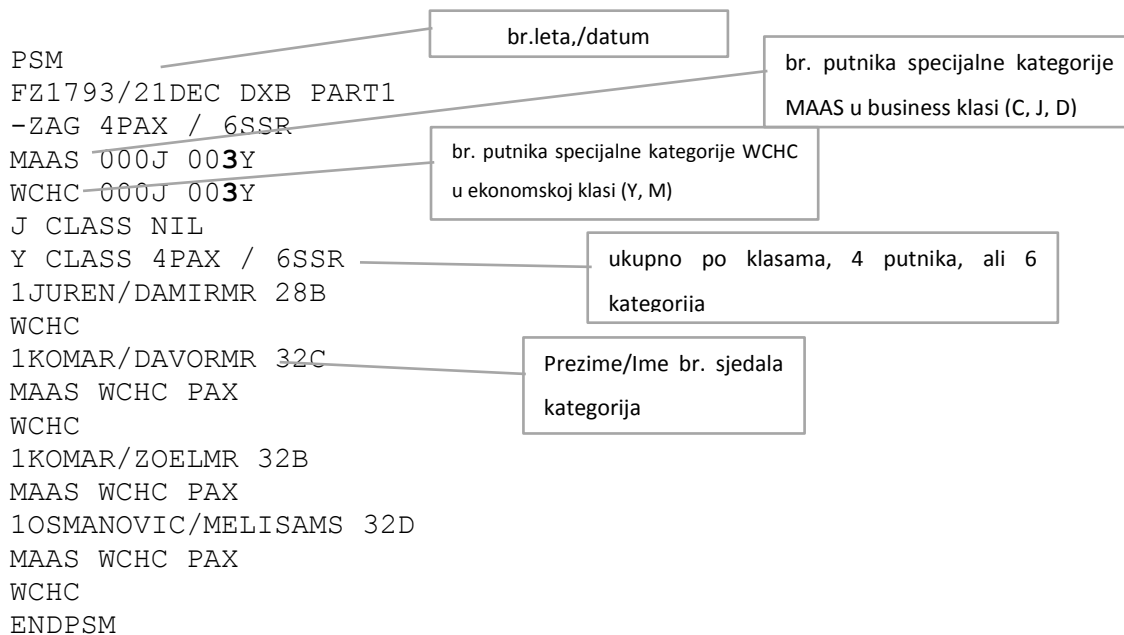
br.leta,/datum

PSM
FZ1793/21DEC DXB PART1
-ZAG 4PAX / 6SSR
MAAS 000J 003Y
WCHC 000J 003Y
J CLASS NIL
Y CLASS 4PAX / 6SSR
1JUREN/DAMIRMR 28B
WCHC
1KOMAR/DAVORMR 32C
MAAS WCHC PAX
WCHC
1KOMAR/ZOELMR 32B
MAAS WCHC PAX
1OSMANOVIC/MELISAMS 32D
MAAS WCHC PAX
WCHC
ENDPSM

br. putnika specijalne kategorije MAAS u business klasi (C, J, D)

br. putnika specijalne kategorije WCHC u ekonomskoj klasi (Y, M)

ukupno po klasama, 4 putnika, ali 6 kategorija

Prezime/Ime br. sjedala kategorija